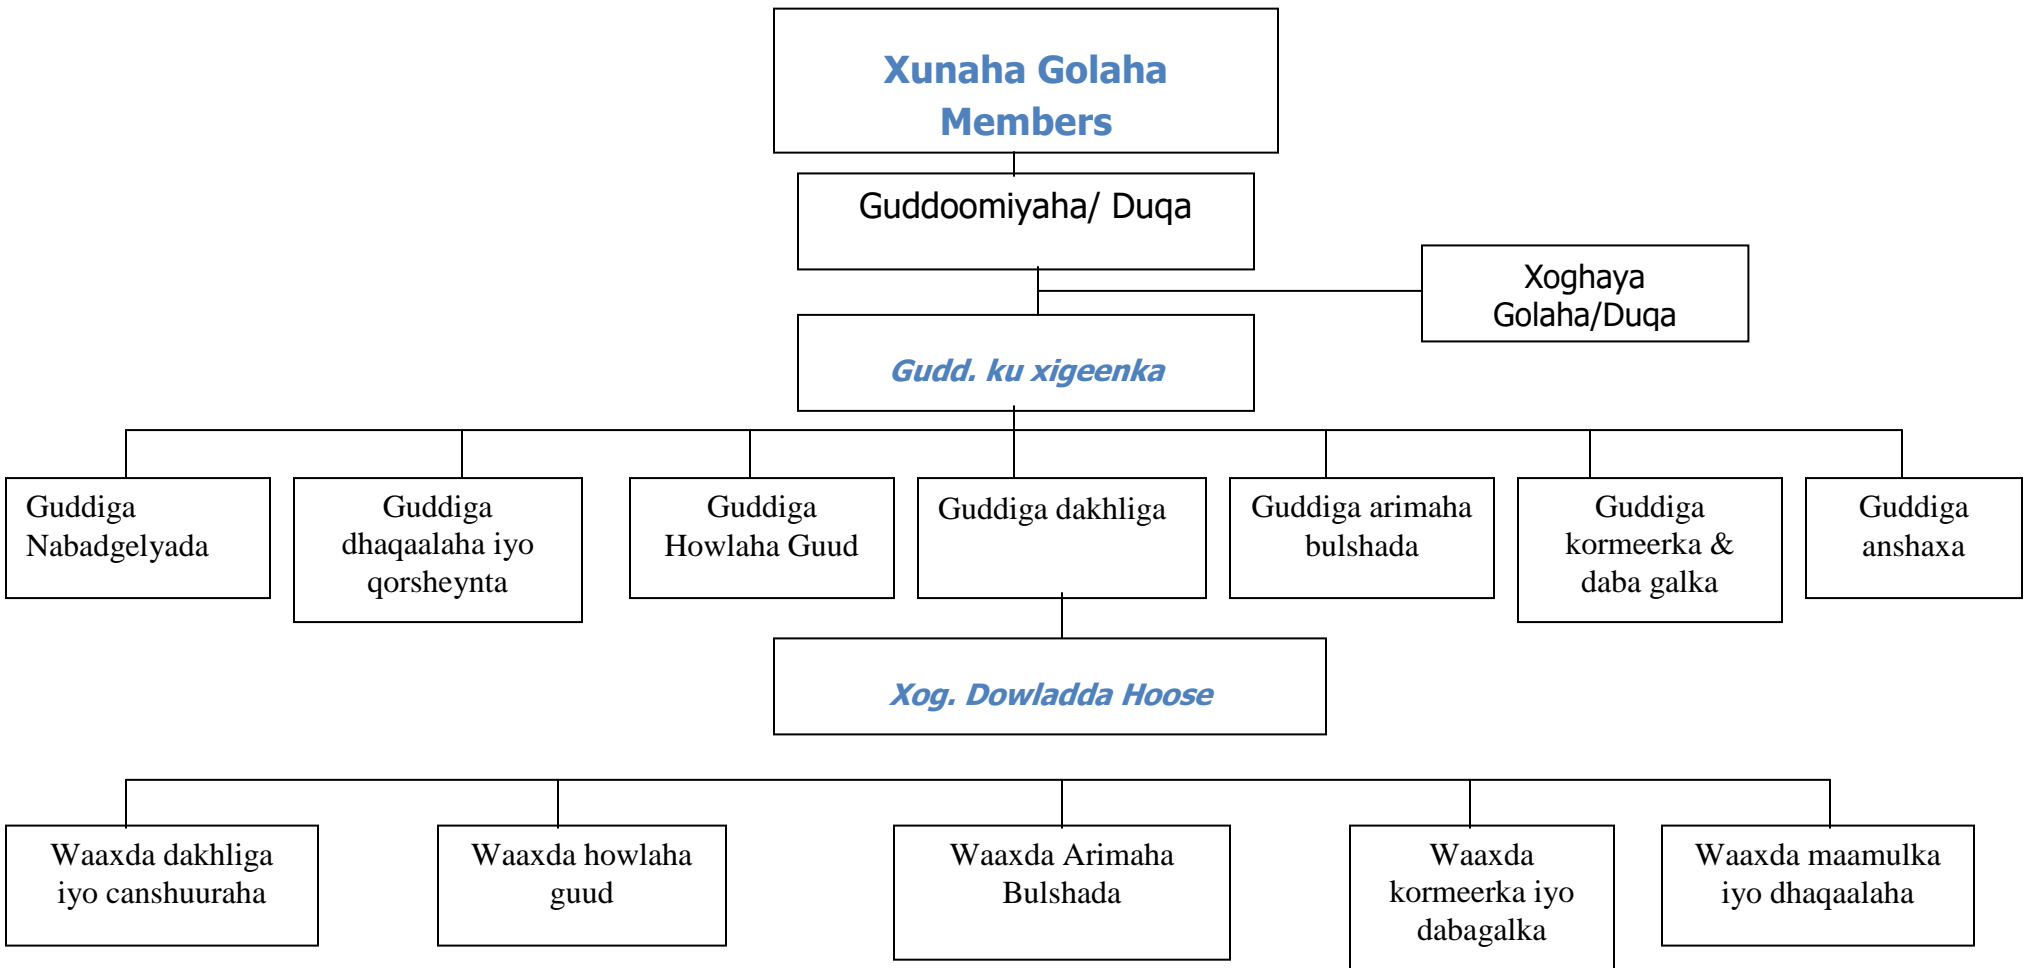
Xunaha Golaha Members

Guddoomiyaha/ Duqa

Xoghaya Golaha/Duqa

Gudd. ku xigeenka

Guddiga Nabadgelyada

Guddiga dhaqaalaha iyo qorsheynta

Guddiga Howlaha Guud

Guddiga dakhliga

Guddiga arimaha bulshada

Guddiga kormeerka & daba galka

Guddiga anshaxa

Xog. Dowladda Hoose

Waaxda dakhliga iyo canshuuraha

Waaxda howlaha guud

Waaxda Arimaha Bulshada

Waaxda kormeerka iyo dabagalka

Waaxda maamulka iyo dhaqaalaha